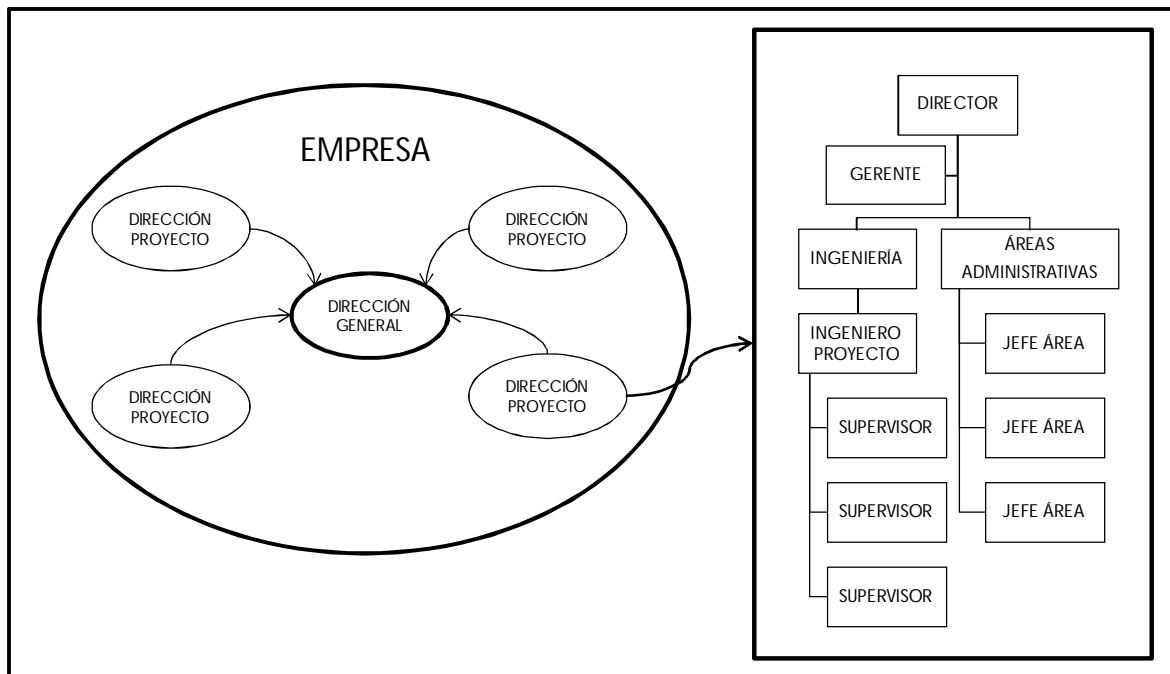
EMPRESA

DIRECCIÓN PROYECTO

DIRECCIÓN PROYECTO

DIRECCIÓN GENERAL

DIRECCIÓN PROYECTO

DIRECCIÓN PROYECTO

DIRECTOR

GERENTE

INGENIERÍA

ÁREAS ADMINISTRATIVAS

INGENIERO PROYECTO

JEFE ÁREA

SUPERVISOR

JEFE ÁREA

SUPERVISOR

JEFE ÁREA

SUPERVISOR